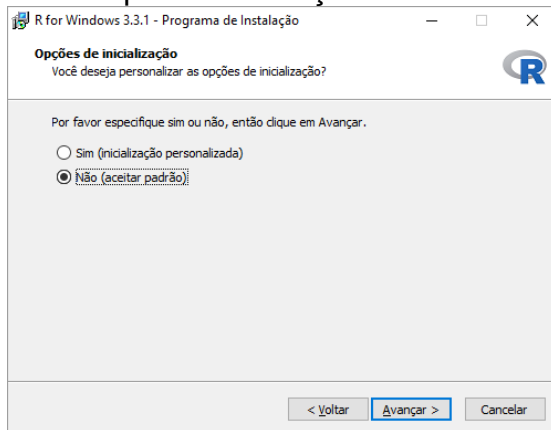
R for Windows 3.3.1 - Programa de Instalação

Opções de inicialização
Você deseja personalizar as opções de inicialização?

Por favor especifique sim ou não, então clique em Avançar.

Sim (inicialização personalizada)

Não (aceitar padrão)

< Voltar
Avançar >
Cancelar